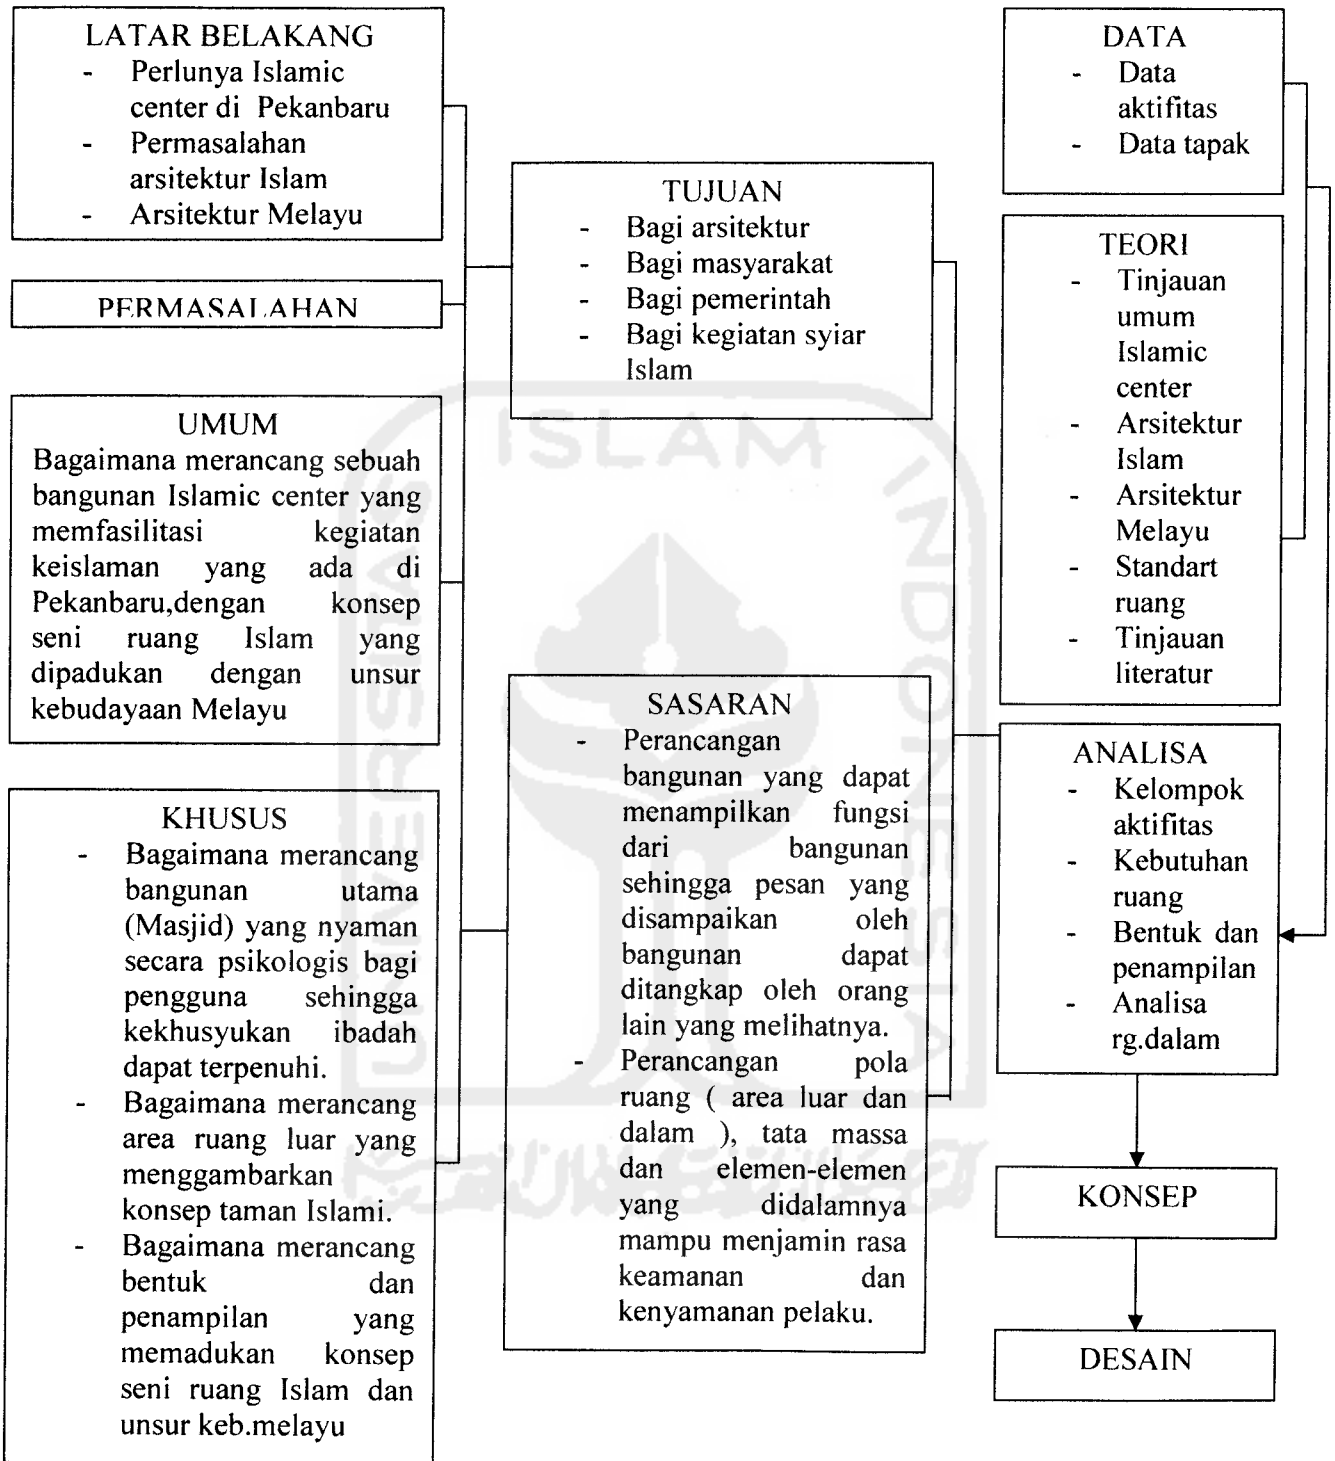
LATAR BELAKANG
- Perlunya Islamic center di Pekanbaru
- Permasalahan arsitektur Islam
- Arsitektur Melayu

PERMASALAHAN

UMUM
Bagaimana merancang sebuah bangunan Islamic center yang memfasilitasi kegiatan keislaman yang ada di Pekanbaru,dengan konsep seni ruang Islam yang dipadukan dengan unsur kebudayaan Melayu

KHUSUS
- Bagaimana merancang bangunan utama (Masjid) yang nyaman secara psikologis bagi pengguna sehingga kekhusyukan ibadah dapat terpenuhi.
- Bagaimana merancang area ruang luar yang menggambarkan konsep taman Islami.
- Bagaimana merancang bentuk dan penampilan yang memadukan konsep seni ruang Islam dan unsur keb.melayu

TUJUAN
- Bagi arsitektur
- Bagi masyarakat
- Bagi pemerintah
- Bagi kegiatan syiar Islam

SASARAN
- Perancangan bangunan yang dapat menampilkan fungsi dari bangunan sehingga pesan yang disampaikan oleh bangunan dapat ditangkap oleh orang lain yang melihatnya.
- Perancangan pola ruang ( area luar dan dalam ), tata massa dan elemen-elemen yang didalamnya mampu menjamin rasa keamanan dan kenyamanan pelaku.

DATA
- Data aktifitas
- Data tapak

TEORI
- Tinjauan umum Islamic center
- Arsitektur Islam
- Arsitektur Melayu
- Standart ruang
- Tinjauan literatur

ANALISA
- Kelompok aktifitas
- Kebutuhan ruang
- Bentuk dan penampilan
- Analisa rg.dalam

KONSEP

DESAIN